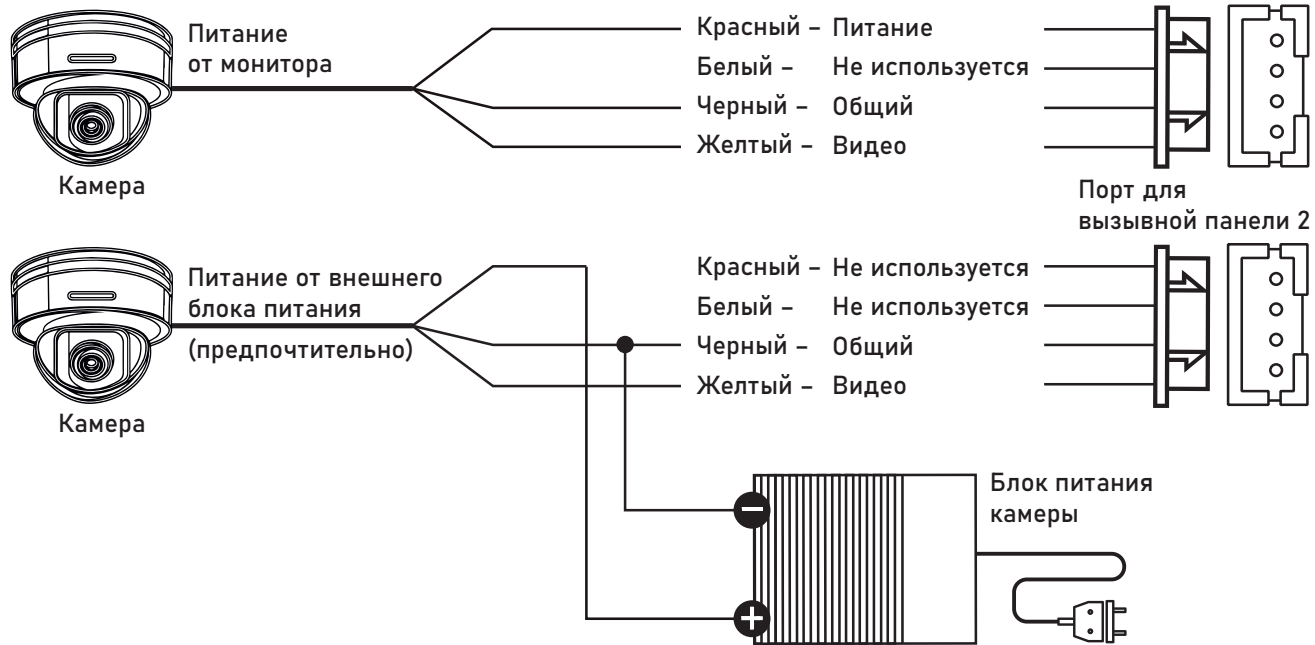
Питание от монитора

Красный – Питание
Белый – Не используется
Черный – Общий
Желтый – Видео

Камера

Порт для вызывной панели 2

Питание от внешнего блока питания (предпочтительно)

Красный – Не используется
Белый – Не используется
Черный – Общий
Желтый – Видео

Камера

Блок питания камеры